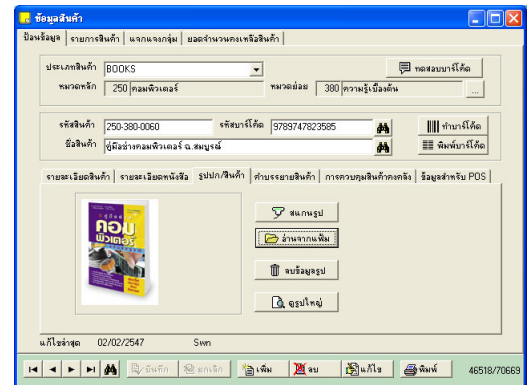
ข้อมูลสินค้า

ป้อนข้อมูล | รายการสินค้า | แจกแจงกลุ่ม | ยอดจำนวนคงเหลือสินค้า

ประเภทสินค้า BOOKS
ทดสอบบาร์โค้ด
หมวดหลัก 250 คอมพิวเตอร์
หมวดย่อย 380 ความรู้เบื้องต้น

รหัสสินค้า 250-380-0060
รหัสบาร์โค้ด 9789747823585
ทำบาร์โค้ด
ชื่อสินค้า คู่มือช่างคอมพิวเตอร์ ฉ.สมบูรณ์
พิมพ์บาร์โค้ด

รายละเอียดสินค้า | รายละเอียดหนังสือ | รูปปก/สินค้า | คำบรรยายสินค้า | การควบคุมสินค้าคงคลัง | ข้อมูลสำหรับ POS

คอมพิวเตอร์

สแกนรูป
อ่านจากแฟ้ม
ลบข้อมูลรูป
ดูรูปใหญ่

แก้ไขล่าสุด 02/02/2547 Swn

บันทึก
ยกเลิก
เพิ่ม
ลบ
แก้ไข
พิมพ์
46518/70669